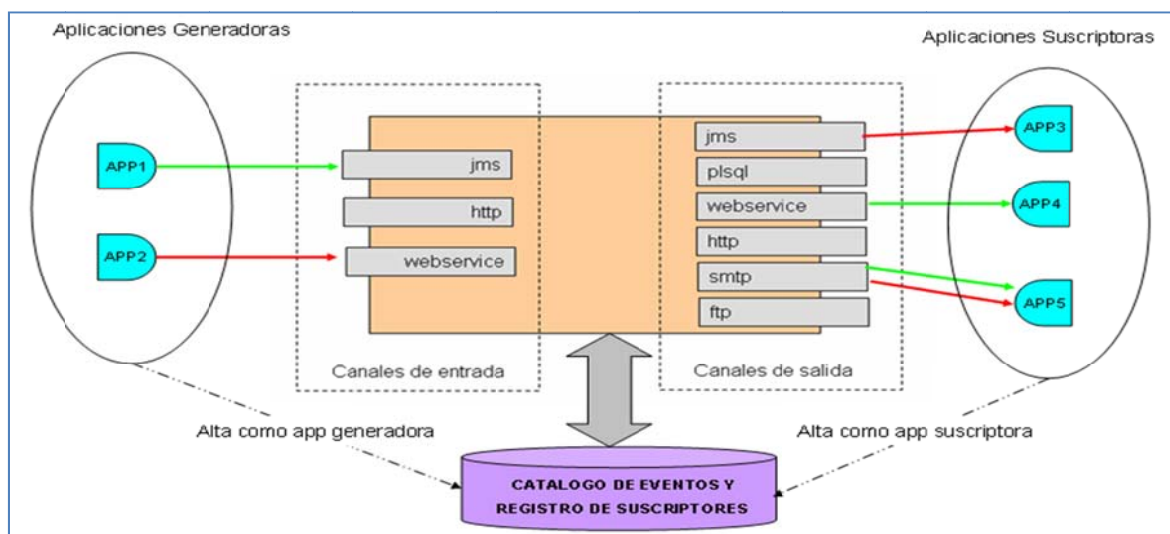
Aplicaciones Generadoras

Aplicaciones Suscriptoras

APP1

APP2

jms

http

webservice

Canales de entrada

jms

plsql

webservice

http

smtp

ftp

Canales de salida

APP3

APP4

APP5

Alta como app generadora

Alta como app suscriptora

CATALOGO DE EVENTOS Y REGISTRO DE SUSCRIPTORES